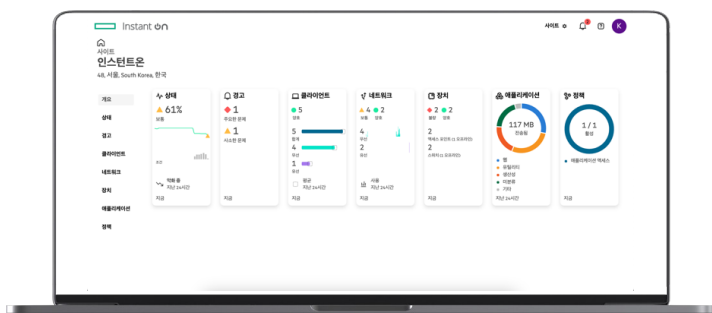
Instant On

사이트 K

사이트
인스턴트온
48, 서울, South Korea, 한국

개요
상태
경고
클라이언트
네트워크
장치
애플리케이션
정책

상태
61%
보통
지금

경고
1
주요한 문제
1
사소한 문제
지금

클라이언트
5
경보
5
4
1
지금

네트워크
4 2
지금

장치
2 2
2
2
지금

애플리케이션
117 MB
전송됨
웹
유틸리티
생산성
미분류
기타
지금

정책
1 / 1
활성
애플리케이션 액세스
지금